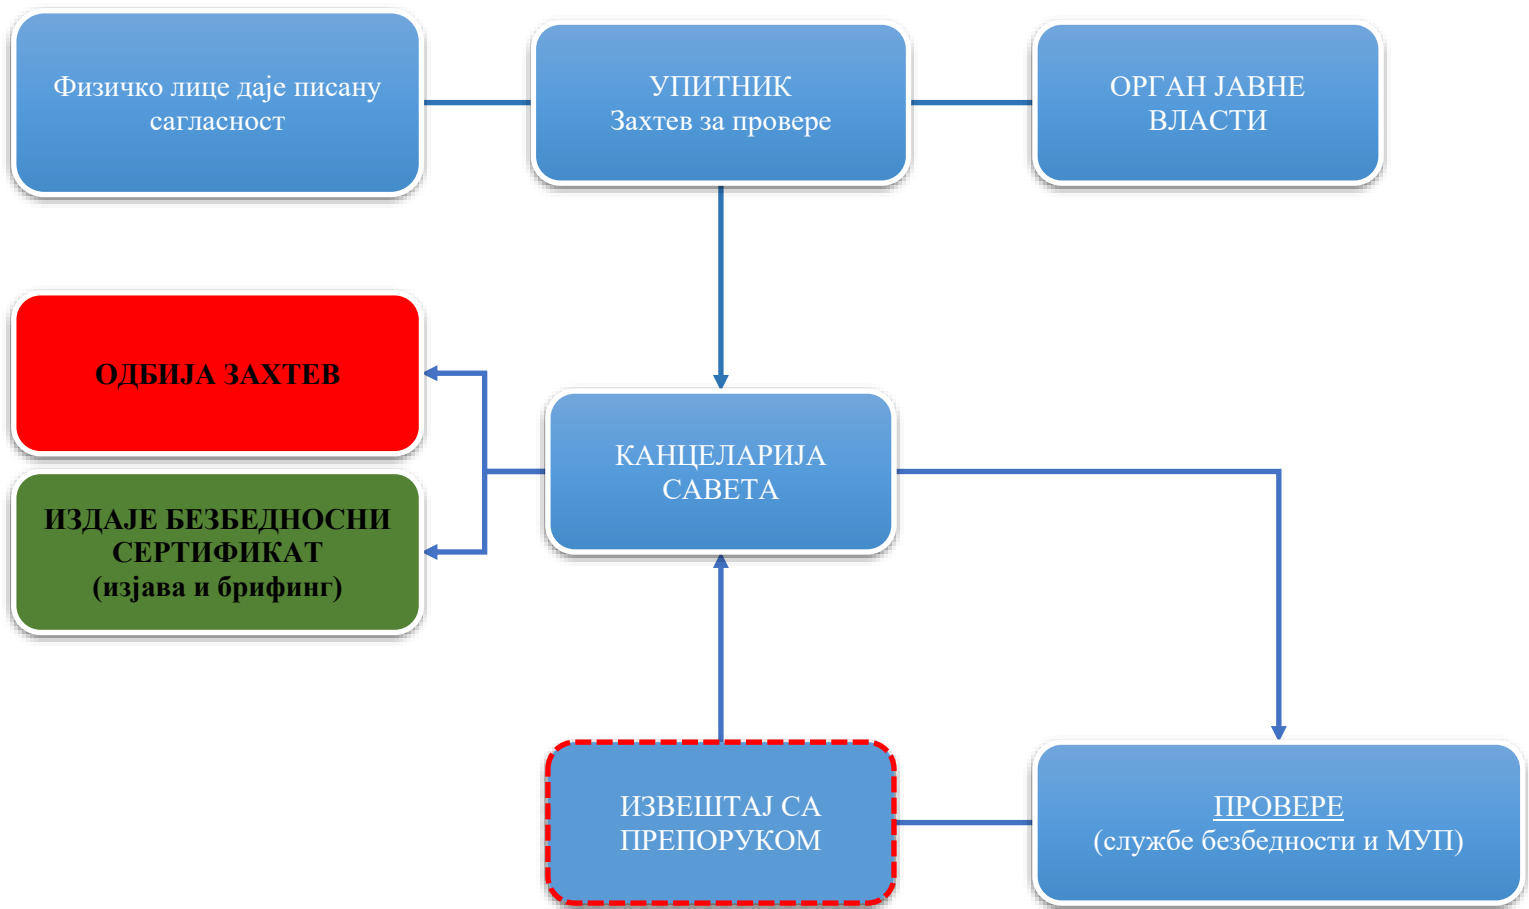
Физичко лице даје писану сагласност

УПИТНИК
Захтев за провере

ОРГАН ЈАВНЕ ВЛАСТИ

ОДБИЈА ЗАХТЕВ

ИЗДАЈЕ БЕЗБЕДНОСНИ СЕРТИФИКАТ
(изјава и брифинг)

КАНЦЕЛАРИЈА САВЕТА

ИЗВЕШТАЈ СА ПРЕПОРУКОМ

ПРОВЕРЕ
(службе безбедности и МУП)